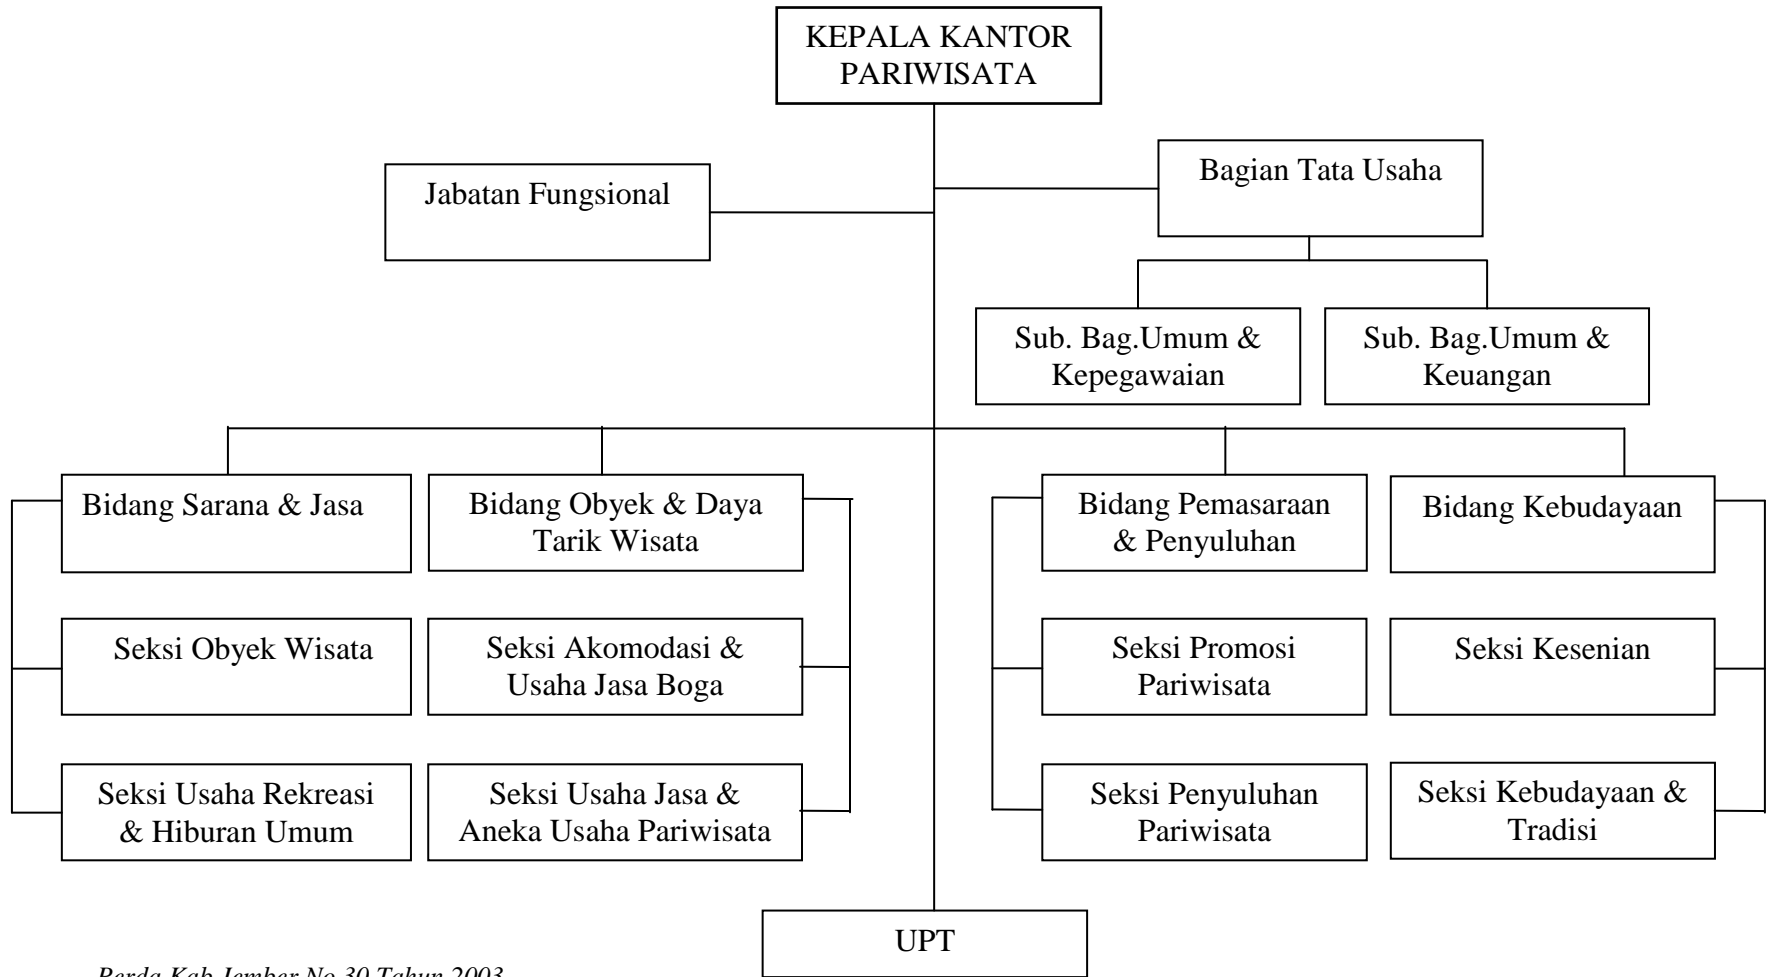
KEPALA KANTOR PARIWISATA

Jabatan Fungsional

Bagian Tata Usaha

Sub. Bag.Umum & Kepegawaian

Sub. Bag.Umum & Keuangan

Bidang Sarana & Jasa

Bidang Obyek & Daya Tarik Wisata

Bidang Pemasaraan & Penyuluhan

Bidang Kebudayaan

Seksi Obyek Wisata

Seksi Akomodasi & Usaha Jasa Boga

Seksi Promosi Pariwisata

Seksi Kesenian

Seksi Usaha Rekreasi & Hiburan Umum

Seksi Usaha Jasa & Aneka Usaha Pariwisata

Seksi Penyuluhan Pariwisata

Seksi Kebudayaan & Tradisi

UPT

Perda Kab.Jember No.30 Tahun 2003